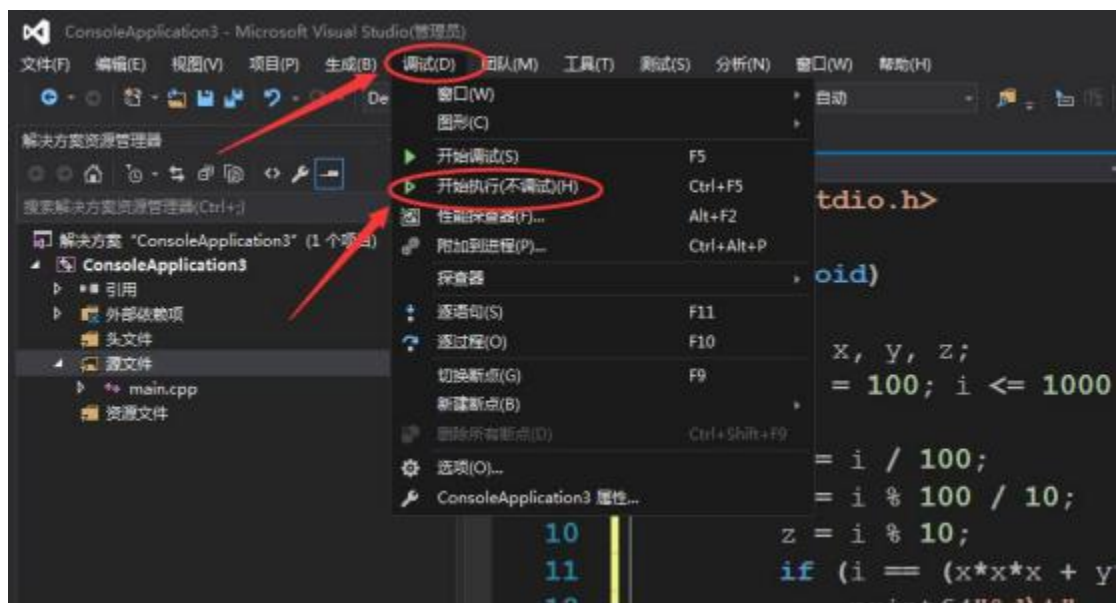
ConsoleApplication3 - Microsoft Visual Studio(管理员)

文件(F) 编辑(E) 视图(V) 项目(P) 生成(B) 调试(D) 团队(M) 工具(T) 测试(S) 分析(N) 窗口(W) 帮助(H)

De

自动

解决方案资源管理器

搜索解决方案资源管理器(Ctrl+;)

解决方案 "ConsoleApplication3" (1 个项目)
ConsoleApplication3
引用
外部依赖项
头文件
源文件
main.cpp
资源文件

窗口(W)
图形(C)
开始调试(S) F5
开始执行(不调试)(H) Ctrl+F5
性能探查器(F)... Alt+F2
附加到进程(P)... Ctrl+Alt+P
探查器
逐语句(S) F11
逐过程(O) F10
切换断点(G) F9
新建断点(B)
删除所有断点(D) Ctrl+Shift+F9
选项(O)...
ConsoleApplication3 属性...

tdio.h>

oid)

x, y, z;
= 100; i <= 1000

= i / 100;
= i % 100 / 10;
10 z = i % 10;
11 if (i == (x*x*x + y